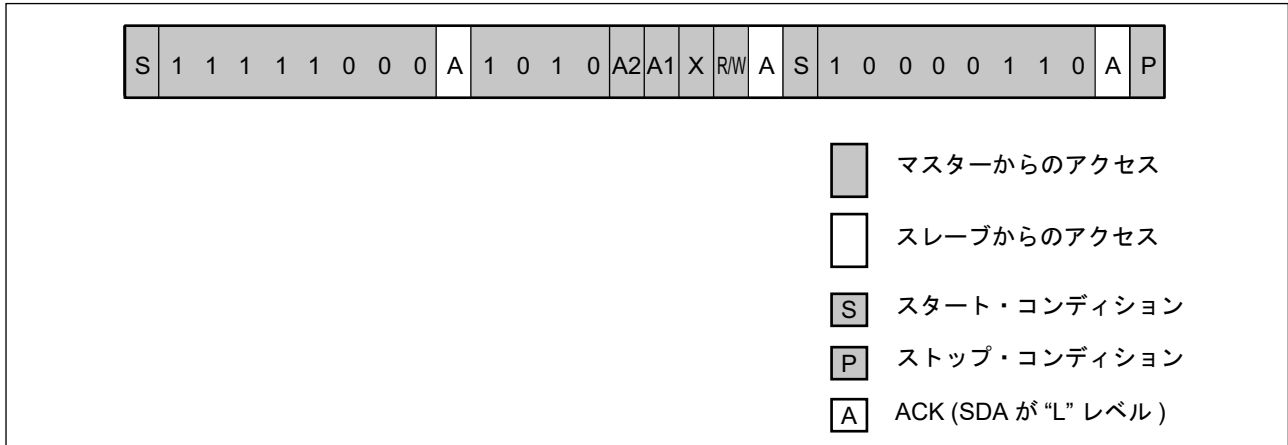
| S | 1 1 1 1 1 0 0 0 | A | 1 0 1 0 | A2 | A1 | X | R/W | A | S | 1 0 0 0 0 1 1 0 | A | P |
|---|---|---|---|---|---|---|---|---|---|---|---|---|

マスターからのアクセス

スレーブからのアクセス

S スタート・コンディション

P ストップ・コンディション

A ACK (SDA が "L" レベル )